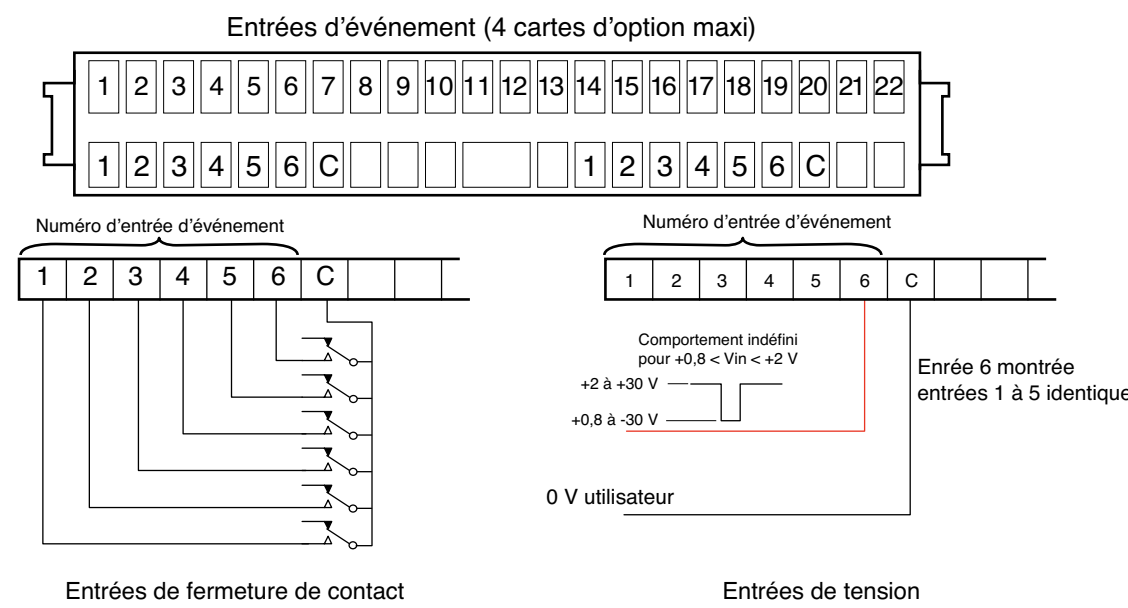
Entrées d'événement (4 cartes d'option maxi)

1 2 3 4 5 6 7 8 9 10 11 12 13 14 15 16 17 18 19 20 21 22

1 2 3 4 5 6 C 1 2 3 4 5 6 C

Numéro d'entrée d'événement

1 2 3 4 5 6 C

Numéro d'entrée d'événement

1 2 3 4 5 6 C

Comportement indéfini pour +0,8 < Vin < +2 V

+2 à +30 V

+0,8 à -30 V

Enrée 6 montrée entrées 1 à 5 identique

0 V utilisateur

Entrées de fermeture de contact

Entrées de tension